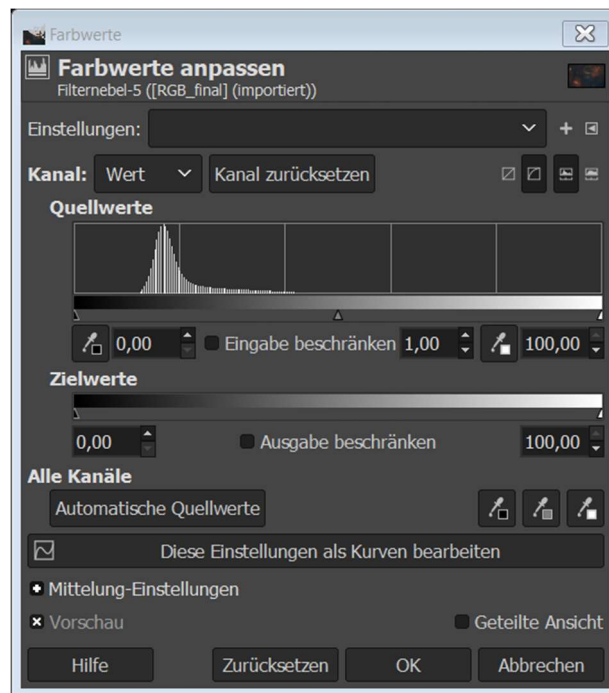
Farbwerte

Farbwerte anpassen
Filternebel-5 ([RGB_final] (importiert))

Einstellungen:

Kanal: Wert Kanal zurücksetzen

Quellwerte

0,00 Eingabe beschränken 1,00 100,00

Zielwerte

0,00 Ausgabe beschränken 100,00

Alle Kanäle

Automatische Quellwerte

Diese Einstellungen als Kurven bearbeiten

Mittelung-Einstellungen

Vorschau Geteilte Ansicht

Hilfe Zurücksetzen OK Abbrechen